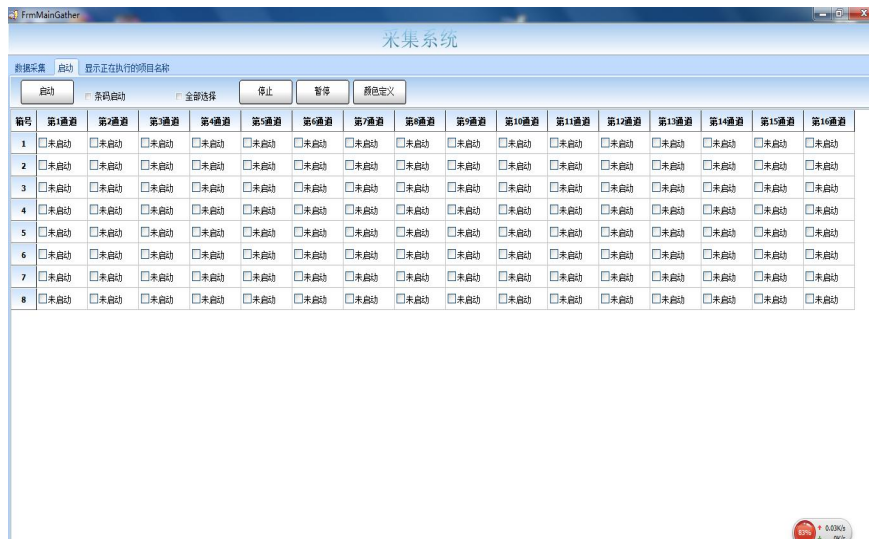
FrmMainGather

采集系统

数据采集 启动 显示正在执行的项目名称

启动 条码启动 全部选择 停止 暂停 颜色定义

| 箱号 | 第1通道 | 第2通道 | 第3通道 | 第4通道 | 第5通道 | 第6通道 | 第7通道 | 第8通道 | 第9通道 | 第10通道 | 第11通道 | 第12通道 | 第13通道 | 第14通道 | 第15通道 | 第16通道 |
|---|---|---|---|---|---|---|---|---|---|---|---|---|---|---|---|---|
| 1 | 未启动 | 未启动 | 未启动 | 未启动 | 未启动 | 未启动 | 未启动 | 未启动 | 未启动 | 未启动 | 未启动 | 未启动 | 未启动 | 未启动 | 未启动 | 未启动 |
| 2 | 未启动 | 未启动 | 未启动 | 未启动 | 未启动 | 未启动 | 未启动 | 未启动 | 未启动 | 未启动 | 未启动 | 未启动 | 未启动 | 未启动 | 未启动 | 未启动 |
| 3 | 未启动 | 未启动 | 未启动 | 未启动 | 未启动 | 未启动 | 未启动 | 未启动 | 未启动 | 未启动 | 未启动 | 未启动 | 未启动 | 未启动 | 未启动 | 未启动 |
| 4 | 未启动 | 未启动 | 未启动 | 未启动 | 未启动 | 未启动 | 未启动 | 未启动 | 未启动 | 未启动 | 未启动 | 未启动 | 未启动 | 未启动 | 未启动 | 未启动 |
| 5 | 未启动 | 未启动 | 未启动 | 未启动 | 未启动 | 未启动 | 未启动 | 未启动 | 未启动 | 未启动 | 未启动 | 未启动 | 未启动 | 未启动 | 未启动 | 未启动 |
| 6 | 未启动 | 未启动 | 未启动 | 未启动 | 未启动 | 未启动 | 未启动 | 未启动 | 未启动 | 未启动 | 未启动 | 未启动 | 未启动 | 未启动 | 未启动 | 未启动 |
| 7 | 未启动 | 未启动 | 未启动 | 未启动 | 未启动 | 未启动 | 未启动 | 未启动 | 未启动 | 未启动 | 未启动 | 未启动 | 未启动 | 未启动 | 未启动 | 未启动 |
| 8 | 未启动 | 未启动 | 未启动 | 未启动 | 未启动 | 未启动 | 未启动 | 未启动 | 未启动 | 未启动 | 未启动 | 未启动 | 未启动 | 未启动 | 未启动 | 未启动 |

83% 0.03K/s 0K/s